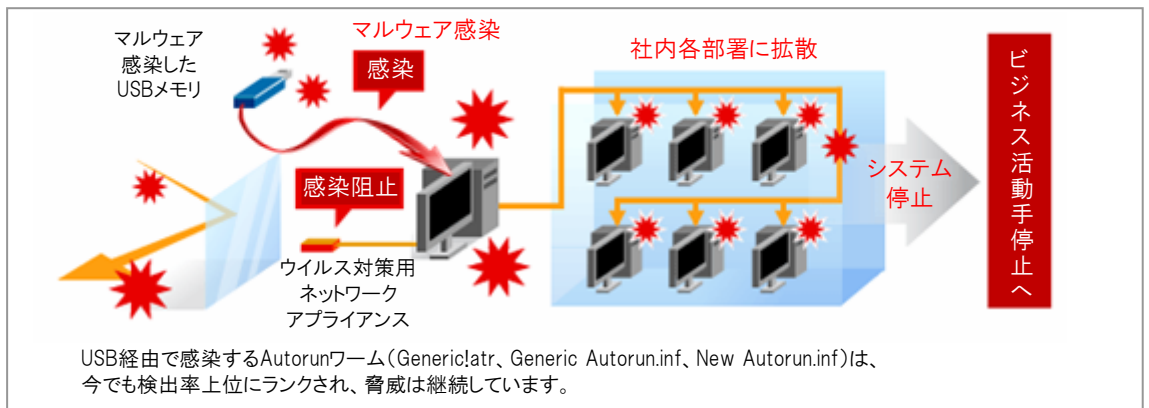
マルウェア
感染した
USBメモリ

マルウェア感染

感染

社内各部署に拡散

感染阻止

ウイルス対策用
ネットワーク
アプライアンス

システム
停止

ビジネス活動手停止へ

USB経由で感染するAutorunワーム(Generic!atr、Generic Autorun.inf、New Autorun.inf)は、今でも検出率上位にランクされ、脅威は継続しています。